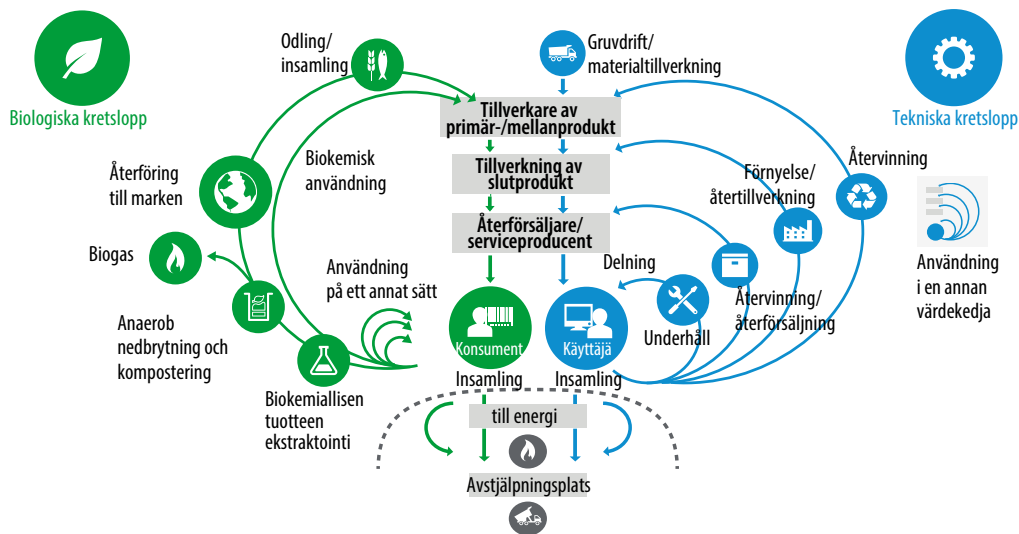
Biologiska kretslopp

Tekniska kretslopp

Odling/
insamling

Gruvdrift/
materialtillverkning

Tillverkare av
primär-/mellanprodukt

Tillverkning av
slutprodukt

Återförsäljare/
serviceproducent

Återföring
till marken

Biokemisk
användning

Biogas

Anaerob
nedbrytning och
kompostering

Användning
på ett annat sätt

Biokemiallisen
tuotteen
ekstraktointi

Konsument

Käyttäjä

Insamling

Insamling

till energi

Avstjälpningsplats

Delning

Underhåll

Återvinning/
återförsäljning

Förnyelse/
återtillverkning

Återvinning

Användning
i en annan
värdekedja